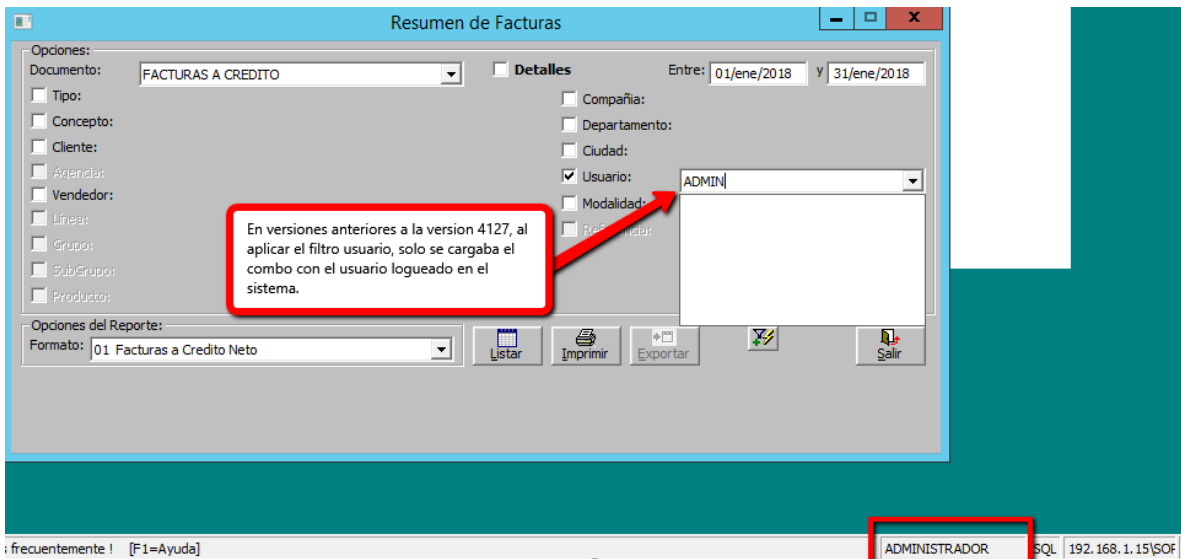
Resumen de Facturas

Opciones:
Documento: FACTURAS A CREDITO
Detalles
Entre: 01/ene/2018 y 31/ene/2018
Tipo:
Concepto:
Cliente:
Agencia:
Vendedor:
Línea:
Grupo:
SubGrupo:
Producto:
Compañía:
Departamento:
Ciudad:
Usuario: ADMIN
Modalidad:
Re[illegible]ncia:

En versiones anteriores a la version 4127, al aplicar el filtro usuario, solo se cargaba el combo con el usuario logueado en el sistema.

Opciones del Reporte:
Formato: 01 Facturas a Credito Neto
Listar
Imprimir
Exportar
Salir

: frecuentemente ! [F1=Ayuda] ADMINISTRADOR SQL 192.168.1.15\SOF